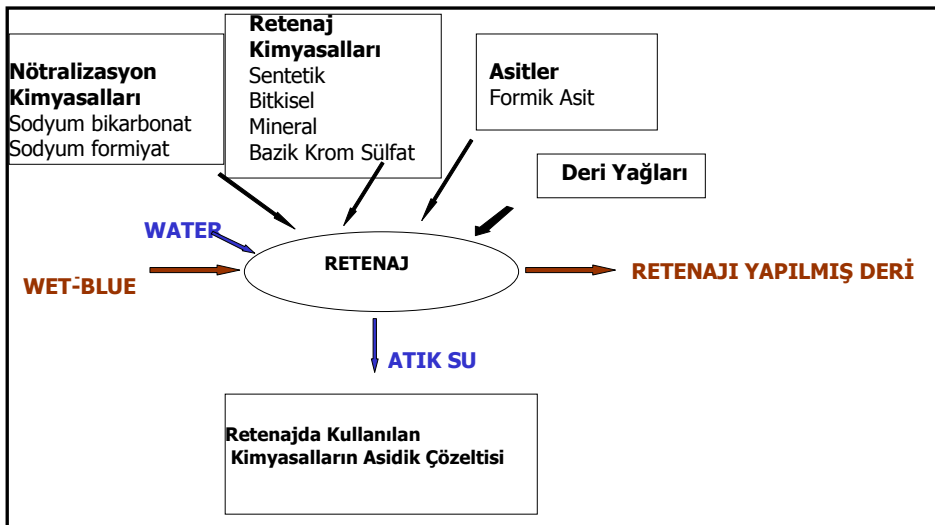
Nötralizasyon Kimyasalları
Sodyum bikarbonat
Sodyum formiyat

Retenaj Kimyasalları
Sentetik
Bitkisel
Mineral
Bazik Krom Sülfat

Asitler
Formik Asit

Deri Yağları

WATER

WET-BLUE

RETENAJ

RETENAJI YAPILMIŞ DERİ

ATIK SU

Retenajda Kullanılan Kimyasalların Asidik Çözeltisi